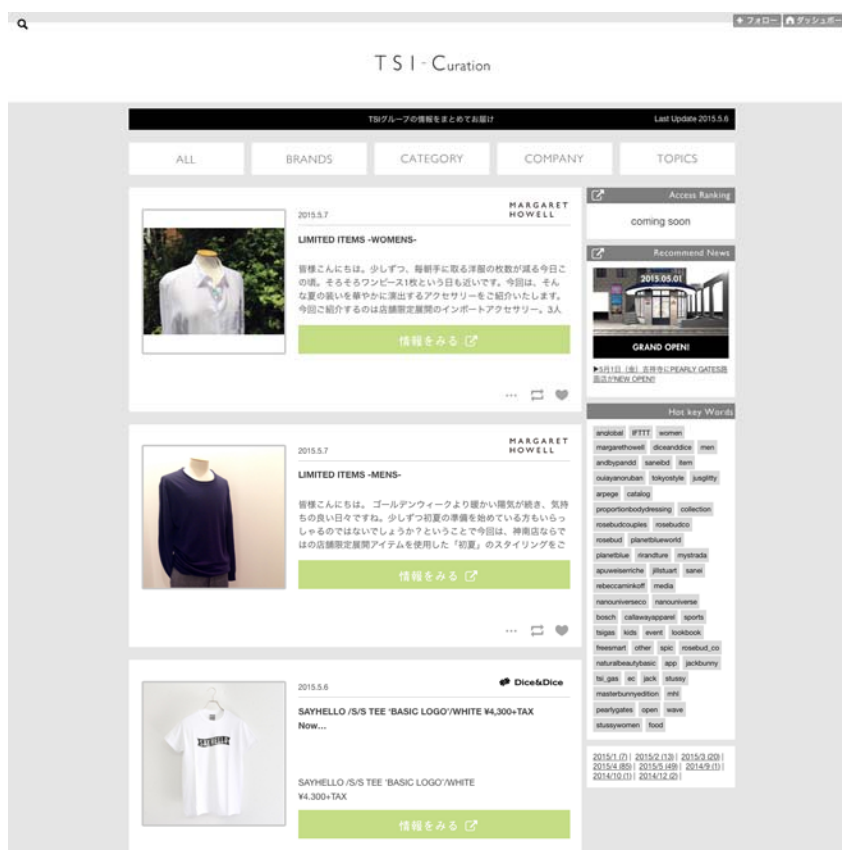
+ フォロー　ダッシュボード

TSI - Curation

TSIグループの情報をまとめてお届け　Last Update 2015.5.6

ALL　BRANDS　CATEGORY　COMPANY　TOPICS

2015.5.7　MARGARET HOWELL

LIMITED ITEMS -WOMENS-

皆様こんにちは。少しずつ、毎朝手に取る洋服の枚数が減る今日この頃。そろそろワンピース1枚という日も近いです。今回は、そんな夏の装いを華やかに演出するアクセサリーをご紹介いたします。今回ご紹介するのは店舗限定展開のインポートアクセサリー。3人

情報をみる

2015.5.7　MARGARET HOWELL

LIMITED ITEMS -MENS-

皆様こんにちは。ゴールデンウィークより暖かい陽気が続き、気持ちの良い日々ですね。少しずつ初夏の準備を始めている方もいらっしゃるのではないでしょうか？ということで今回は、神南店ならではの店舗限定展開アイテムを使用した「初夏」のスタイリングをご

情報をみる

2015.5.6　Dice&Dice

SAYHELLO /S/S TEE 'BASIC LOGO'/WHITE ¥4,300+TAX Now…

SAYHELLO /S/S TEE 'BASIC LOGO'/WHITE ¥4,300+TAX

情報をみる

Access Ranking

coming soon

Recommend News

2015.05.01

GRAND OPEN!

▶5月1日（金）吉祥寺にPEARLY GATES路面店がNEW OPEN!

Hot key Words

anglobal　IFTTT　women　margarethowell　diceanddice　men　andbypandd　saneibd　item　ouiayanoruban　tokyostyle　jusglitty　arpege　catalog　proportionbodydressing　collection　rosebudcouples　rosebudco　rosebud　planetblueworld　planetblue　nrandture　mystrada　apuweiserriche　jillstuart　sanei　rebeccaminkoff　media　nanouniverseco　nanouniverse　bosch　callawayapparel　sports　tsigas　kids　event　lookbook　freesmart　other　spic　rosebud_co　naturalbeautybasic　app　jackbunny　tsi_gas　ec　jack　stussy　masterbunnyedition　mhl　pearlygates　open　wave　stussywomen　food

2015/1 (7) | 2015/2 (13) | 2015/3 (20) | 2015/4 (85) | 2015/5 (49) | 2014/9 (1) | 2014/10 (1) | 2014/12 (2) |